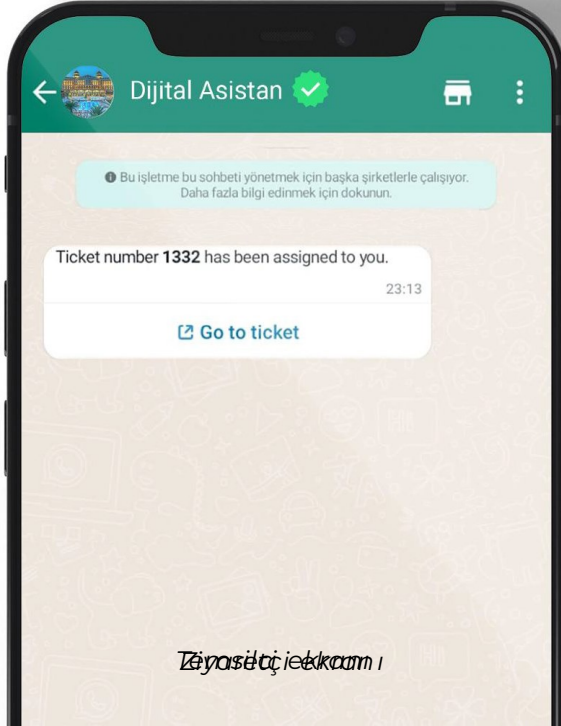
Dijital Asistan

Bu işletme bu sohbeti yönetmek için başka şirketlerle çalışıyor. Daha fazla bilgi edinmek için dokunun.

Ticket number **1332** has been assigned to you.

23:13

Go to ticket

Ziyaretçi ekranı